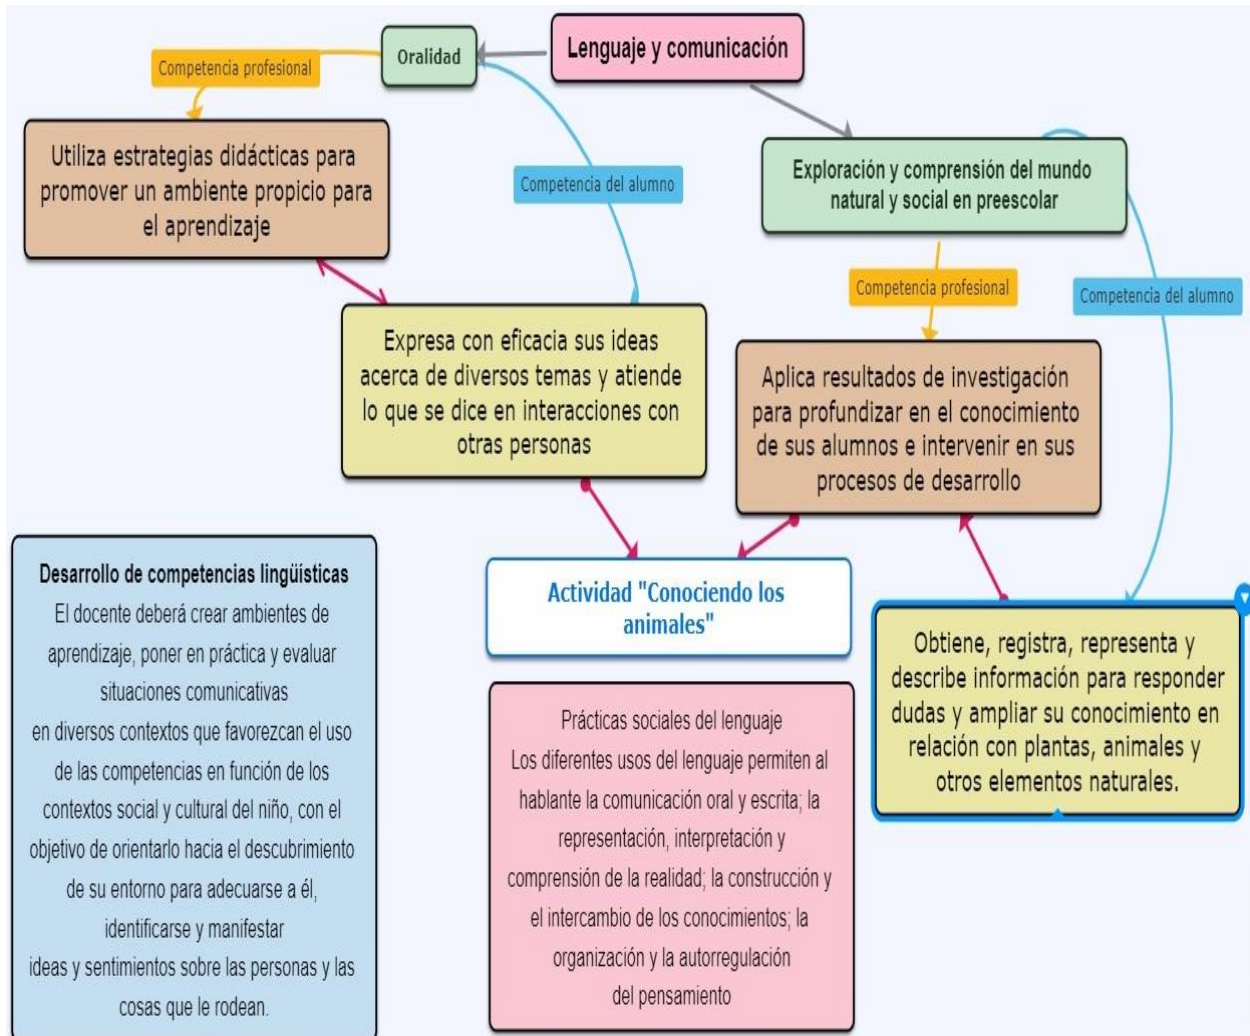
Lenguaje y comunicación

Oralidad

Competencia profesional

Utiliza estrategias didácticas para promover un ambiente propicio para el aprendizaje

Competencia del alumno

Expresa con eficacia sus ideas acerca de diversos temas y atiende lo que se dice en interacciones con otras personas

Exploración y comprensión del mundo natural y social en preescolar

Competencia profesional

Competencia del alumno

Aplica resultados de investigación para profundizar en el conocimiento de sus alumnos e intervenir en sus procesos de desarrollo

Actividad "Conociendo los animales"

Obtiene, registra, representa y describe información para responder dudas y ampliar su conocimiento en relación con plantas, animales y otros elementos naturales.

Desarrollo de competencias lingüísticas
El docente deberá crear ambientes de aprendizaje, poner en práctica y evaluar situaciones comunicativas en diversos contextos que favorezcan el uso de las competencias en función de los contextos social y cultural del niño, con el objetivo de orientarlo hacia el descubrimiento de su entorno para adecuarse a él, identificarse y manifestar ideas y sentimientos sobre las personas y las cosas que le rodean.

Prácticas sociales del lenguaje
Los diferentes usos del lenguaje permiten al hablante la comunicación oral y escrita; la representación, interpretación y comprensión de la realidad; la construcción y el intercambio de los conocimientos; la organización y la autorregulación del pensamiento